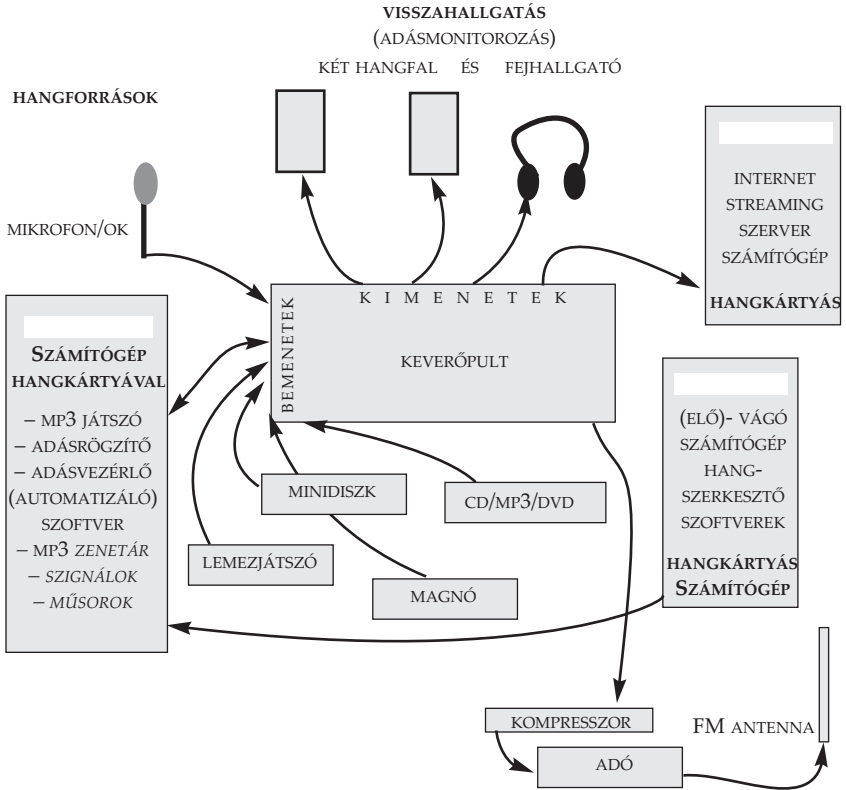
VISSZAHALLGATÁS
(ADÁSMONITOROZÁS)
KÉT HANGFAL ÉS FEJHALLGATÓ

HANGFORRÁSOK

MIKROFON/OK

INTERNET
STREAMING
SZERVER
SZÁMÍTÓGÉP

HANGKÁRTYÁS

KIMENETEK

BEMENETEK

KEVERŐPULT

SZÁMÍTÓGÉP
HANGKÁRTYÁVAL

– MP3 JÁTSZÓ
– ADÁSRÖGZÍTŐ
– ADÁSVEZÉRLŐ
(AUTOMATIZÁLÓ)
SZOFTVER
– MP3 ZENETÁR
– SZIGNÁLOK
– MŰSOROK

(ELŐ)- VÁGÓ
SZÁMÍTÓGÉP
HANG-
SZERKESZTŐ
SZOFTVEREK

HANGKÁRTYÁS
SZÁMÍTÓGÉP

MINIDISZK

CD/MP3/DVD

LEMEZJÁTSZÓ

MAGNÓ

KOMPRESSZOR

FM ANTENNA

ADÓ